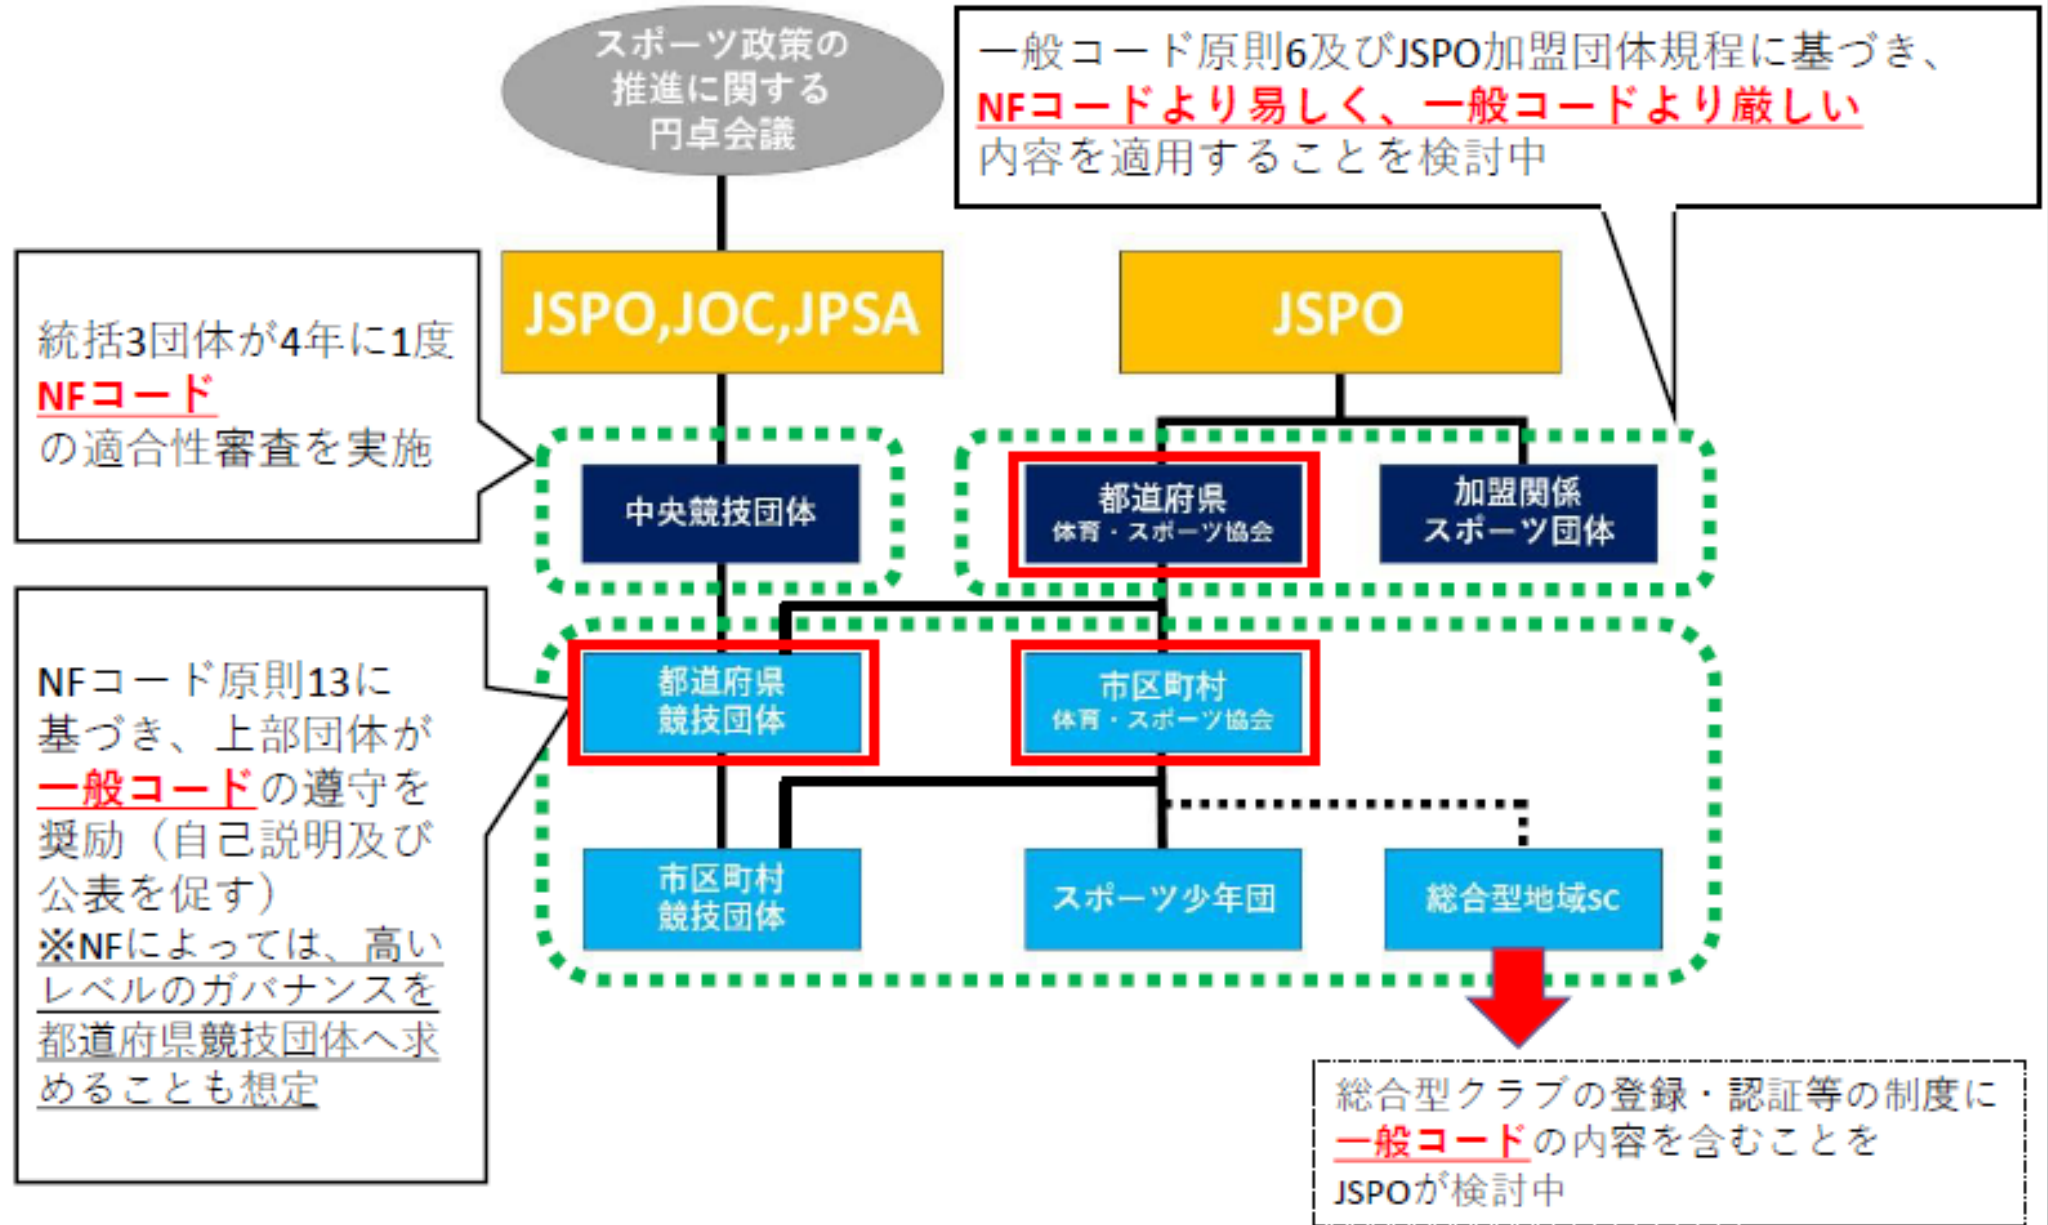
スポーツ政策の推進に関する円卓会議

一般コード原則6及びJSPO加盟団体規程に基づき、NFコードより易しく、一般コードより厳しい内容を適用することを検討中

統括3団体が4年に1度NFコードの適合性審査を実施

JSPO,JOC,JPSA

JSPO

中央競技団体

都道府県
体育・スポーツ協会

加盟関係
スポーツ団体

NFコード原則13に基づき、上部団体が一般コードの遵守を奨励（自己説明及び公表を促す）
※NFによっては、高いレベルのガバナンスを都道府県競技団体へ求めることも想定

都道府県
競技団体

市区町村
体育・スポーツ協会

市区町村
競技団体

スポーツ少年団

総合型地域SC

総合型クラブの登録・認証等の制度に一般コードの内容を含むことをJSPOが検討中